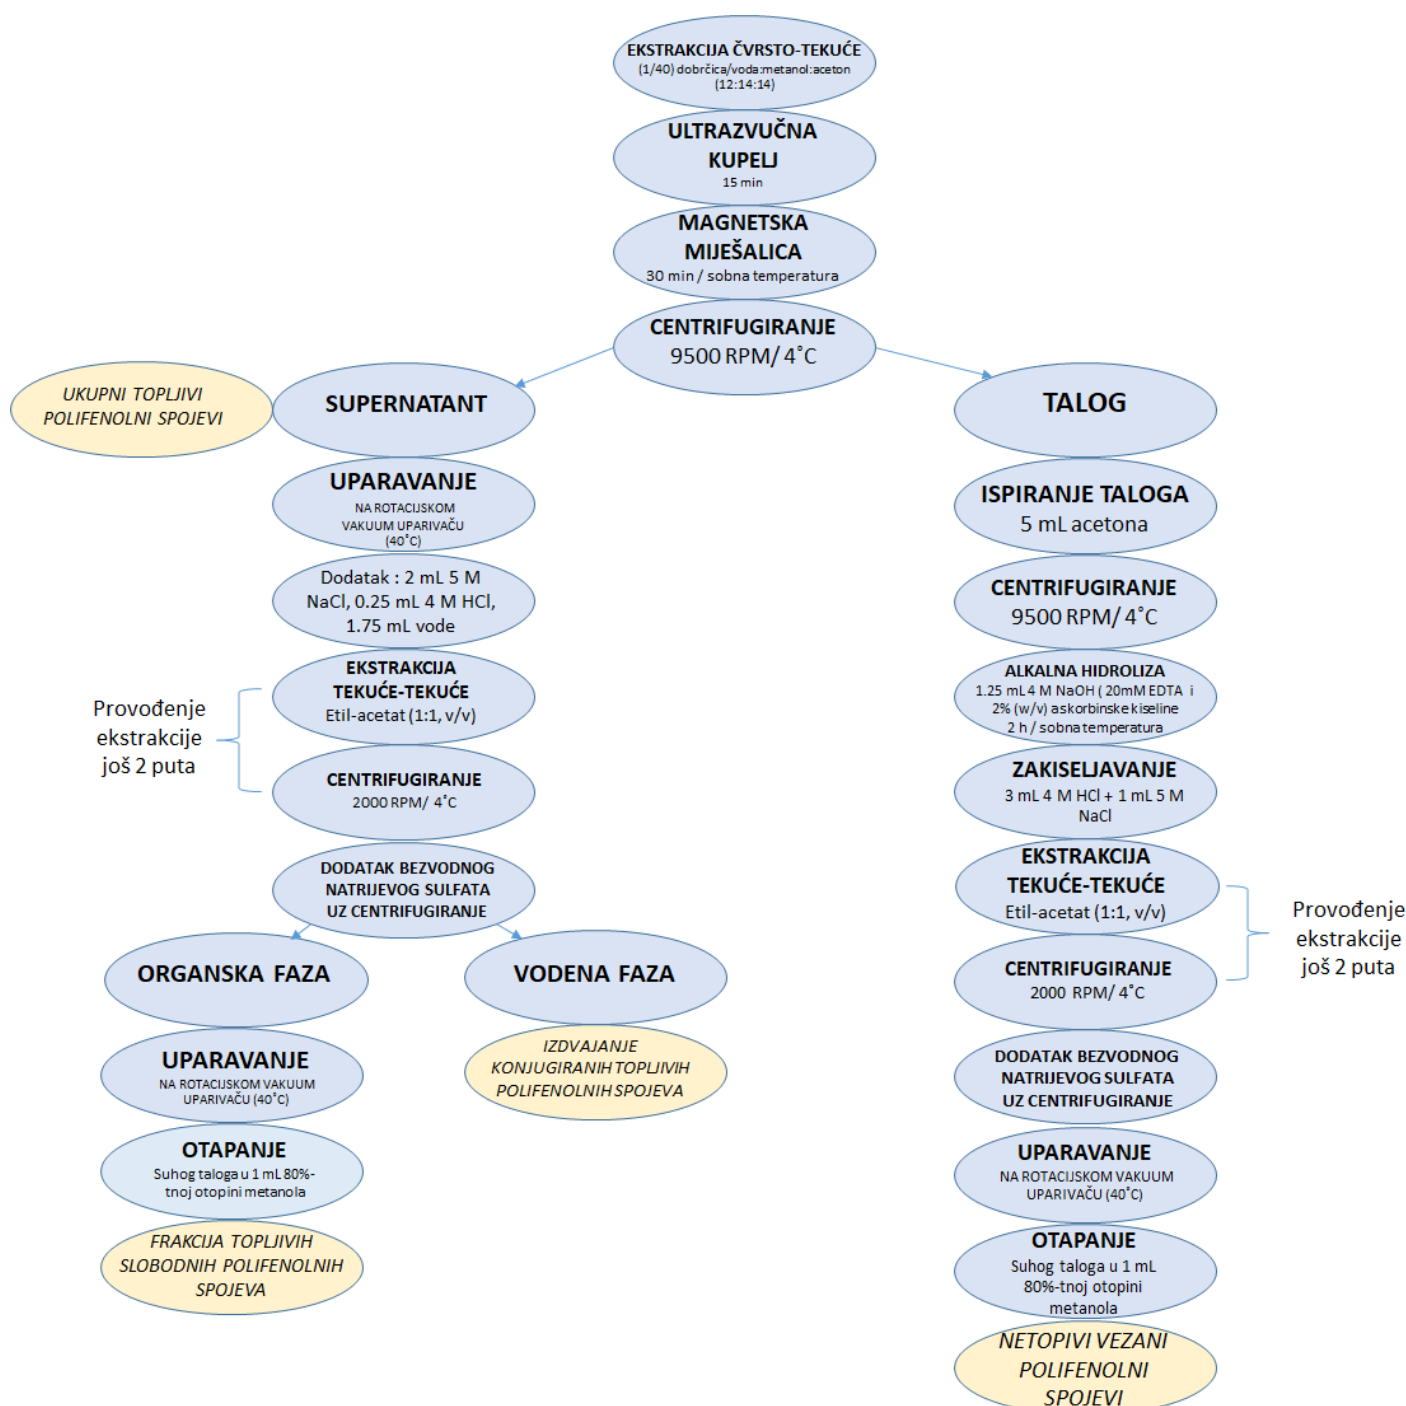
EKSTRAKCIJA ČVRSTO-TEKUĆE
(1/40) dobrčica/voda:metanol:aceton (12:14:14)

ULTRAZVUČNA KUPELJ
15 min

MAGNETSKA MIJEŠALICA
30 min / sobna temperatura

CENTRIFUGIRANJE
9500 RPM/ 4˚C

UKUPNI TOPLJIVI POLIFENOLNI SPOJEVI

SUPERNATANT

UPARAVANJE
NA ROTACIJSKOM VAKUUM UPARIVAČU (40˚C)

Dodatak : 2 mL 5 M NaCl, 0.25 mL 4 M HCl, 1.75 mL vode

Provođenje ekstrakcije još 2 puta

EKSTRAKCIJA TEKUĆE-TEKUĆE
Etil-acetat (1:1, v/v)

CENTRIFUGIRANJE
2000 RPM/ 4˚C

DODATAK BEZVODNOG NATRIJEVOG SULFATA UZ CENTRIFUGIRANJE

ORGANSKA FAZA

VODENA FAZA

UPARAVANJE
NA ROTACIJSKOM VAKUUM UPARIVAČU (40˚C)

IZDVAJANJE KONJUGIRANIH TOPLJIVIH POLIFENOLNIH SPOJEVA

OTAPANJE
Suhog taloga u 1 mL 80%-tnoj otopini metanola

FRAKCIJA TOPLJIVIH SLOBODNIH POLIFENOLNIH SPOJEVA

TALOG

ISPIRANJE TALOGA
5 mL acetona

CENTRIFUGIRANJE
9500 RPM/ 4˚C

ALKALNA HIDROLIZA
1.25 mL 4 M NaOH ( 20mM EDTA i 2% (w/v) askorbinske kiseline
2 h / sobna temperatura

ZAKISELJAVANJE
3 mL 4 M HCl + 1 mL 5 M NaCl

EKSTRAKCIJA TEKUĆE-TEKUĆE
Etil-acetat (1:1, v/v)

Provođenje ekstrakcije još 2 puta

CENTRIFUGIRANJE
2000 RPM/ 4˚C

DODATAK BEZVODNOG NATRIJEVOG SULFATA UZ CENTRIFUGIRANJE

UPARAVANJE
NA ROTACIJSKOM VAKUUM UPARIVAČU (40˚C)

OTAPANJE
Suhog taloga u 1 mL 80%-tnoj otopini metanola

NETOPIVI VEZANI POLIFENOLNI SPOJEVI